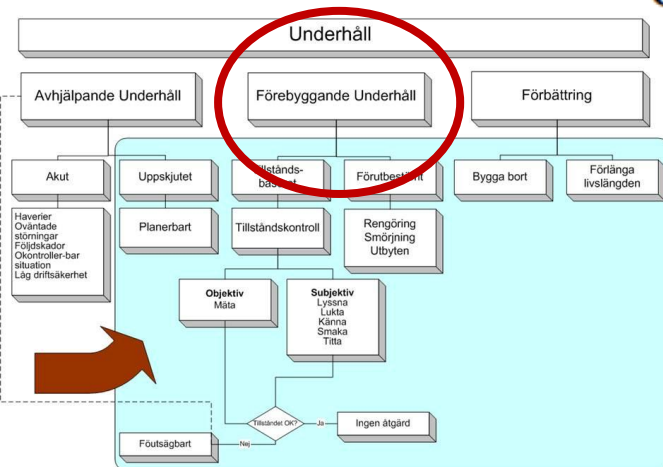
Underhåll

Avhjälpande Underhåll

Förebyggande Underhåll

Förbättring

Akut

Uppskjutet

Tillstånds-baserat

Förutbestämt

Bygga bort

Förlänga livslängden

Haverier
Oväntade störningar
Följdskador
Okontroller-bar situation
Låg driftsäkerhet

Planerbart

Tillståndskontroll

Rengöring
Smörjning
Utbyten

Objektiv
Mäta

Subjektiv
Lyssna
Lukta
Känna
Smaka
Titta

Tillståndet OK?

Ja

Ingen åtgärd

Nej

Föutsägbart